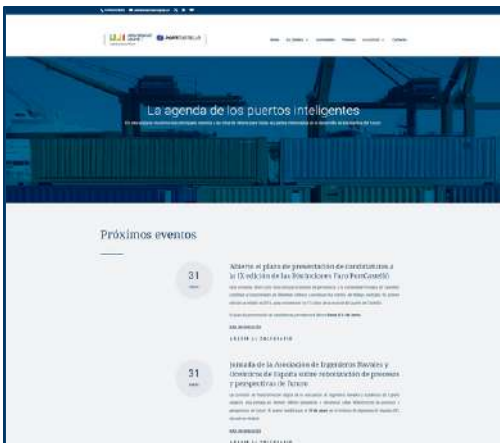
La agenda de los puertos inteligentes

Próximos eventos

31

Abierto el plazo de presentación de candidaturas a la IX edición de los Encuentros FaroPortCastelló

31

Jornada de la Asociación de Ingenieros Navales y Oceánicos de España sobre robotización de procesos y perspectivas de futuro